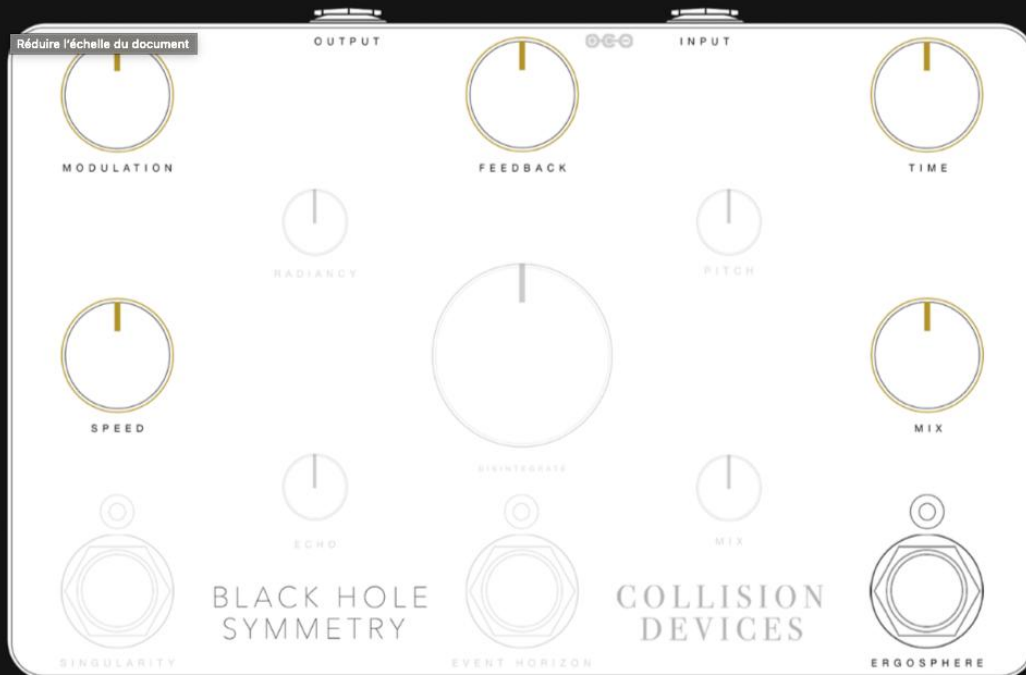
Réduire l'échelle du document

OUTPUT

INPUT

MODULATION

FEEDBACK

TIME

RADIANCY

PITCH

SPEED

MIX

DISINTEGRATE

ECHO

MIX

BLACK HOLE SYMMETRY

COLLISION DEVICES

SINGULARITY

EVENT HORIZON

ERGOSPHERE